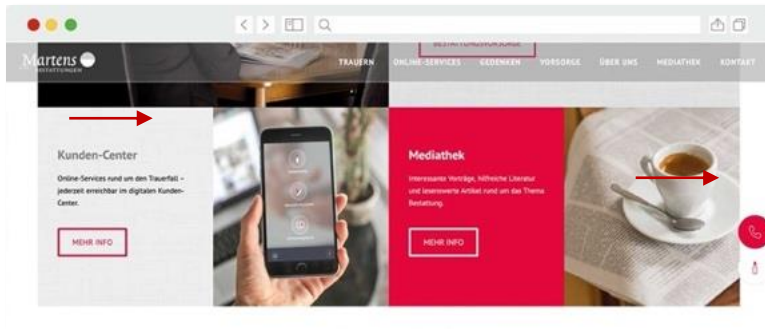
Martens
BESTATTUNGEN

BESTATTUNGSVORSORGE

TRAUERN ONLINE-SERVICES GEDENKEN VORSORGE ÜBER UNS MEDIATHEK KONTAKT

Kunden-Center

Online-Services rund um den Trauerfall – jederzeit erreichbar im digitalen Kunden-Center.

MEHR INFO

Mediathek

Interessante Vorträge, hilfreiche Literatur und lesenswerte Artikel rund um das Thema Bestattung.

MEHR INFO